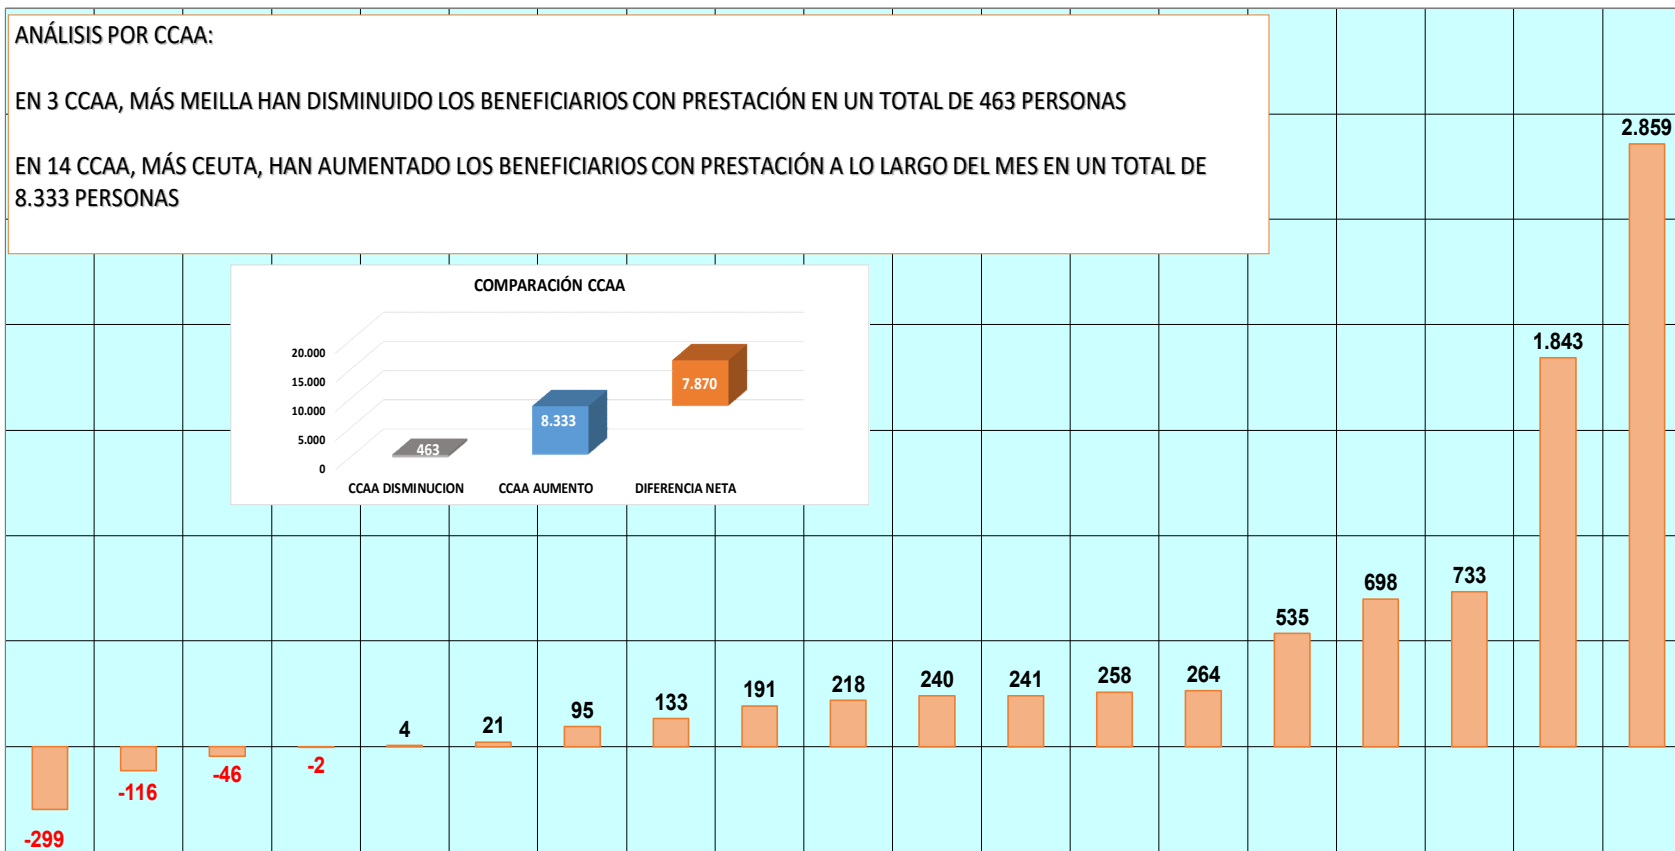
ANÁLISIS POR CCAA:

EN 3 CCAA, MÁS MEILLA HAN DISMINUIDO LOS BENEFICIARIOS CON PRESTACIÓN EN UN TOTAL DE 463 PERSONAS

EN 14 CCAA, MÁS CEUTA, HAN AUMENTADO LOS BENEFICIARIOS CON PRESTACIÓN A LO LARGO DEL MES EN UN TOTAL DE 8.333 PERSONAS

COMPARACIÓN CCAA

20.000
15.000
10.000
5.000
0

463
8.333
7.870

CCAA DISMINUCION
CCAA AUMENTO
DIFERENCIA NETA

-299
-116
-46
-2
4
21
95
133
191
218
240
241
258
264
535
698
733
1.843
2.859